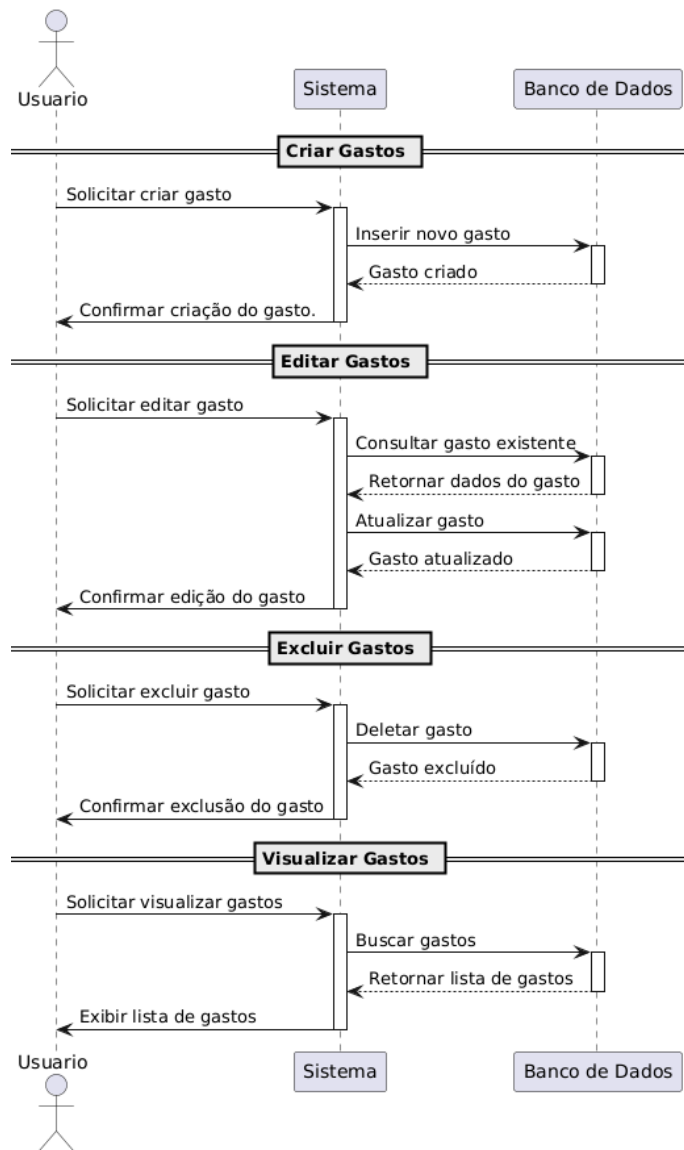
Usuario
Sistema
Banco de Dados

Criar Gastos

Solicitar criar gasto
Inserir novo gasto
Gasto criado
Confirmar criação do gasto.

Editar Gastos

Solicitar editar gasto
Consultar gasto existente
Retornar dados do gasto
Atualizar gasto
Gasto atualizado
Confirmar edição do gasto

Excluir Gastos

Solicitar excluir gasto
Deletar gasto
Gasto excluído
Confirmar exclusão do gasto

Visualizar Gastos

Solicitar visualizar gastos
Buscar gastos
Retornar lista de gastos
Exibir lista de gastos

Usuario
Sistema
Banco de Dados